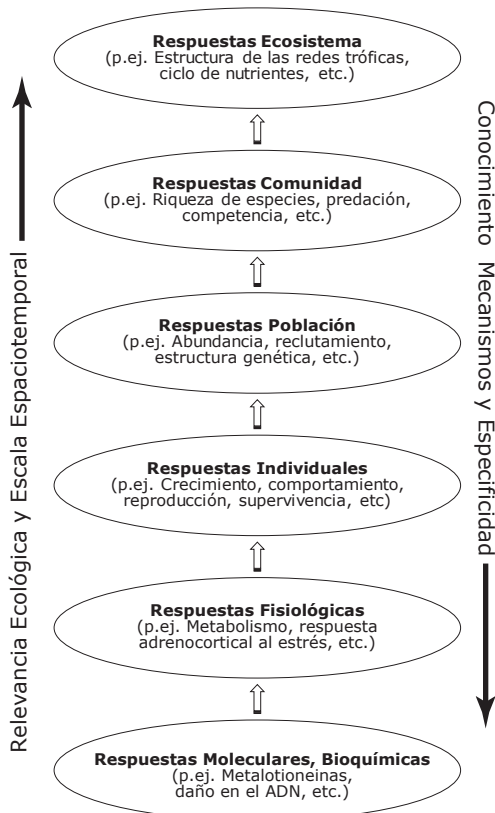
Respuestas Ecosistema
(p.ej. Estructura de las redes tróficas, ciclo de nutrientes, etc.)

Respuestas Comunidad
(p.ej. Riqueza de especies, predación, competencia, etc.)

Respuestas Población
(p.ej. Abundancia, reclutamiento, estructura genética, etc.)

Respuestas Individuales
(p.ej. Crecimiento, comportamiento, reproducción, supervivencia, etc)

Respuestas Fisiológicas
(p.ej. Metabolismo, respuesta adrenocortical al estrés, etc.)

Respuestas Moleculares, Bioquímicas
(p.ej. Metalotioneinas, daño en el ADN, etc.)

Relevancia Ecológica y Escala Espaciotemporal

Conocimiento Mecanismos y Especificidad